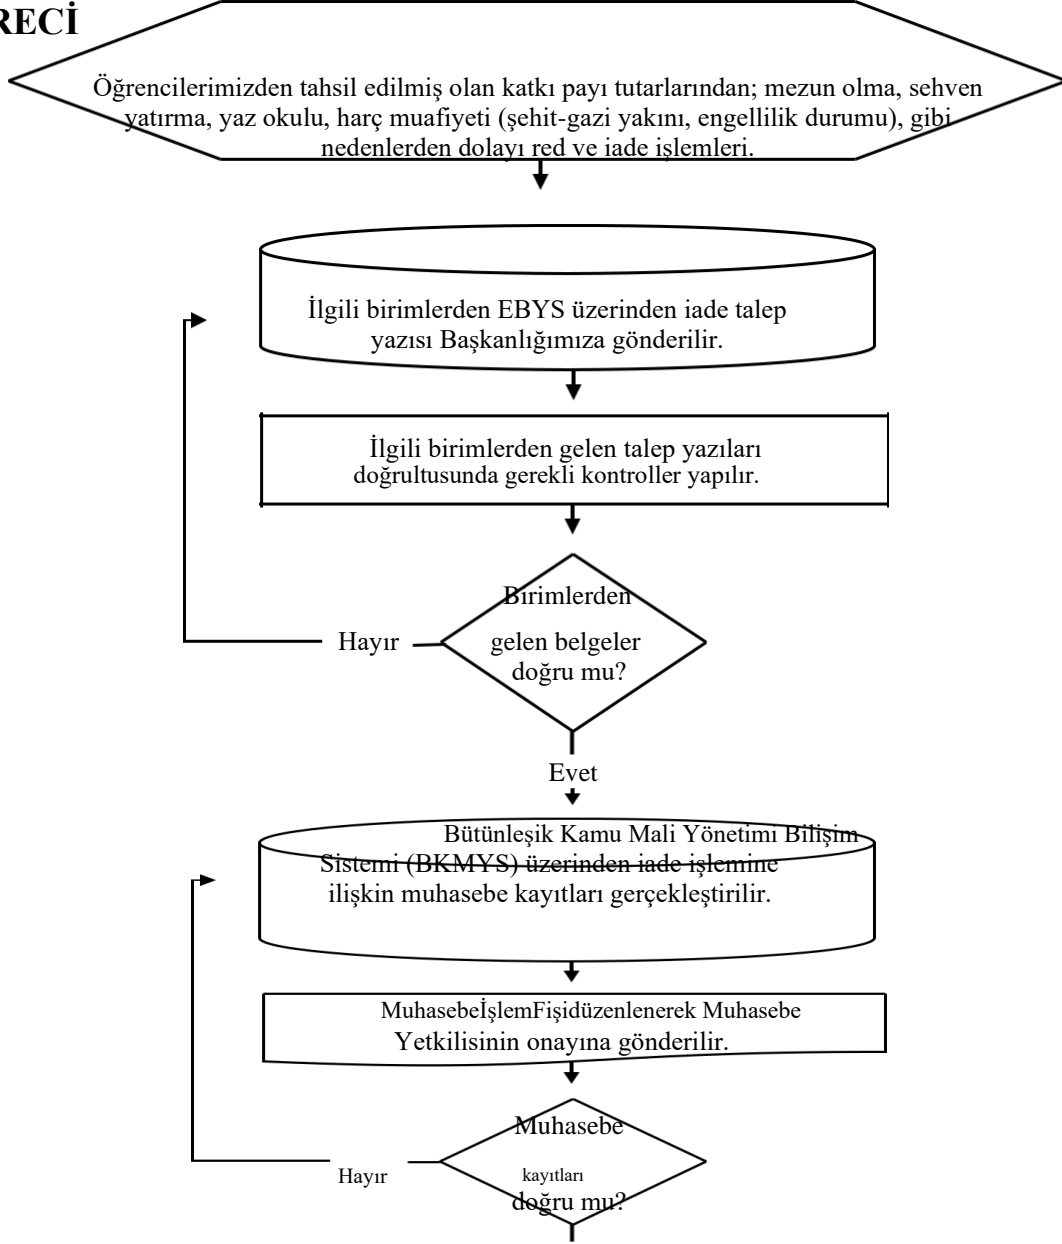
RECİ

Öğrencilerimizden tahsil edilmiş olan katkı payı tutarlarından; mezun olma, sehven yatırma, yaz okulu, harç muafiyeti (şehit-gazi yakını, engellilik durumu), gibi nedenlerden dolayı red ve iade işlemleri.

İlgili birimlerden EBYS üzerinden iade talep yazısı Başkanlığımıza gönderilir.

İlgili birimlerden gelen talep yazıları doğrultusunda gerekli kontroller yapılır.

Birimlerden gelen belgeler doğru mu?

Hayır

Evet

Bütünleşik Kamu Mali Yönetimi Bilişim Sistemi (BKMYS) üzerinden iade işlemine ilişkin muhasebe kayıtları gerçekleştirilir.

MuhasebeİşlemFişidüzenlenerek Muhasebe Yetkilisinin onayına gönderilir.

Muhasebe kayıtları doğru mu?

Hayır